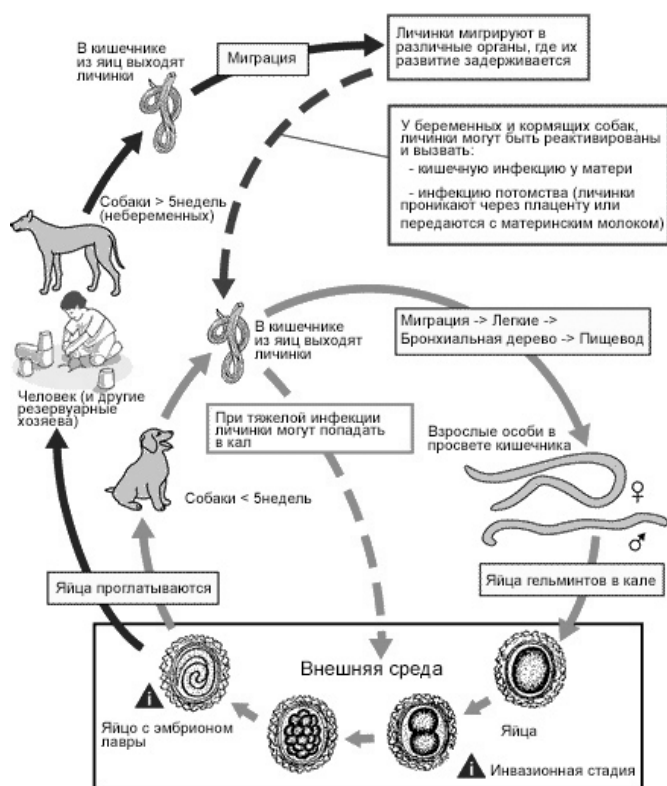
В кишечнике из яиц выходят личинки

Миграция

Личинки мигрируют в различные органы, где их развитие задерживается

У беременных и кормящих собак, личинки могут быть реактивированы и вызвать:
- кишечную инфекцию у матери
- инфекцию потомства (личинки проникают через плаценту или передаются с материнским молоком)

Собаки > 5недель (небеременных)

В кишечнике из яиц выходят личинки

Миграция -> Легкие -> Бронхиальная дерево -> Пищевод

Человек (и другие резервуарные хозяева)

При тяжелой инфекции личинки могут попадать в кал

Взрослые особи в просвете кишечника

♀

♂

Собаки < 5недель

Яйца проглатываются

Яйца гельминтов в кале

Внешняя среда

i

Яйцо с эмбрионом лавры

Яйца

i

Инвазионная стадия